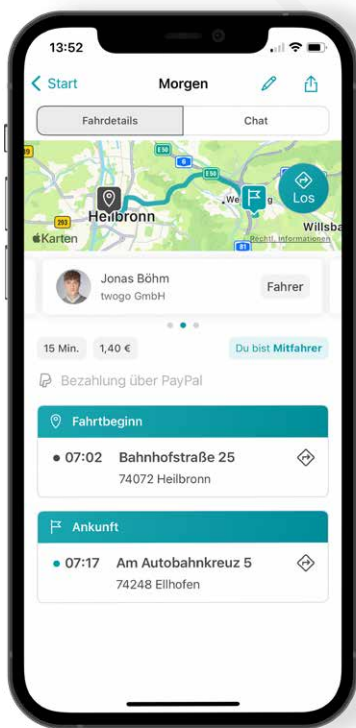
13:52

Start
Morgen

Fahrdetails
Chat

E50
6
E50
293
Heilbronn
We
Los
Willsba
Karten
Rechtl. Informationen
81

Jonas Böhm
twogo GmbH
Fahrer

15 Min.
1,40 €
Du bist Mitfahrer

Bezahlung über PayPal

Fahrtbeginn
• 07:02 Bahnhofstraße 25
74072 Heilbronn

Ankunft
• 07:17 Am Autobahnkreuz 5
74248 Ellhofen